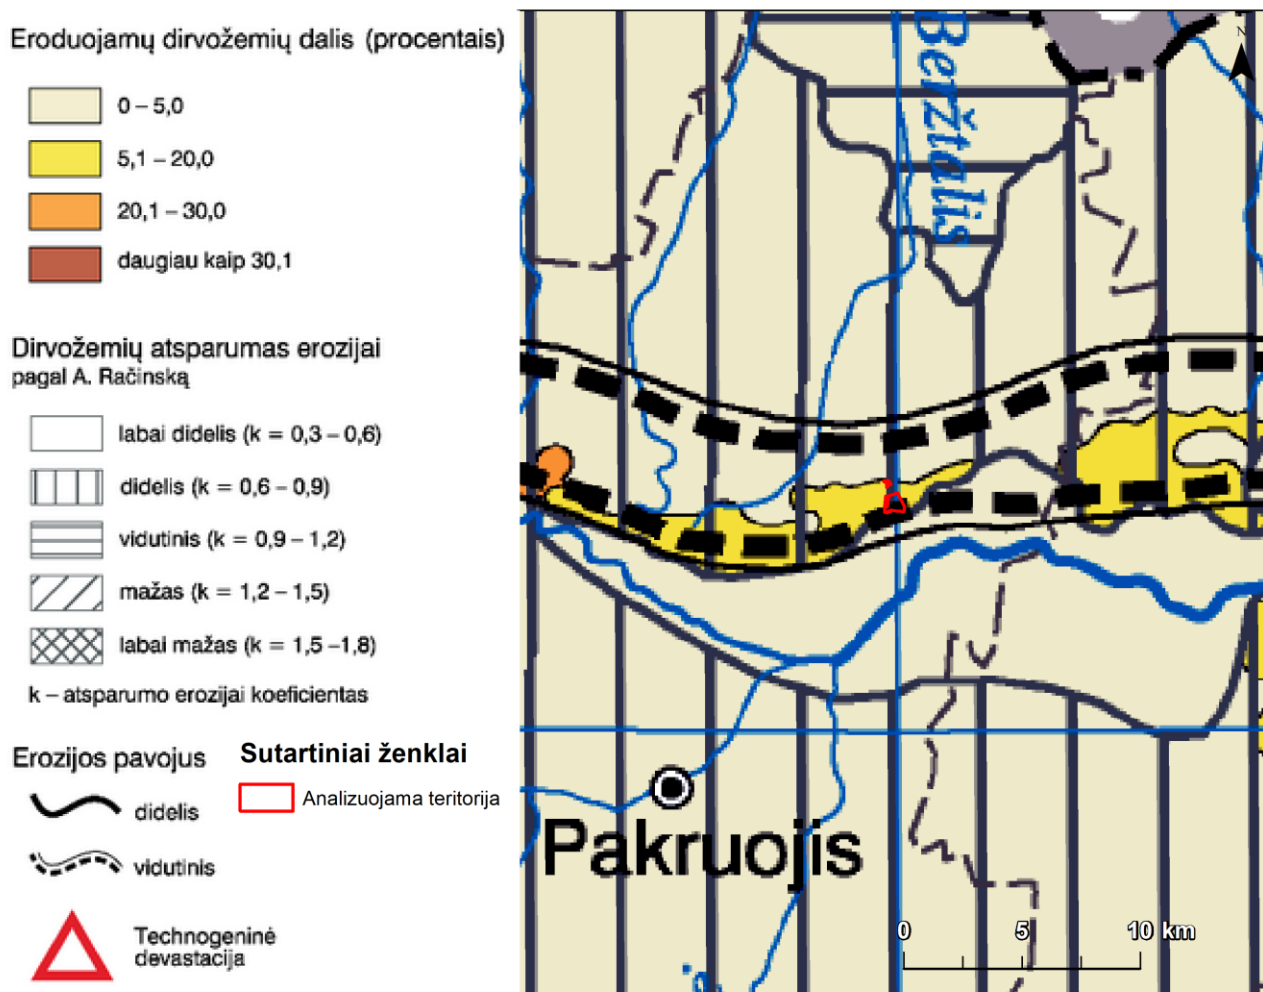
Eroduojamų dirvožemių dalis (procentais)

0 – 5,0

5,1 – 20,0

20,1 – 30,0

daugiau kaip 30,1

Dirvožemių atsparumas erozijai pagal A. Račinską

labai didelis (k = 0,3 – 0,6)

didelis (k = 0,6 – 0,9)

vidutinis (k = 0,9 – 1,2)

mažas (k = 1,2 – 1,5)

labai mažas (k = 1,5 –1,8)

k – atsparumo erozijai koeficientas

Erozijos pavojus

didelis

vidutinis

Technogeninė devastacija

Sutartiniai ženklai

Analizuojama teritorija

Beržtalis

N

Pakruojis

0 5 10 km